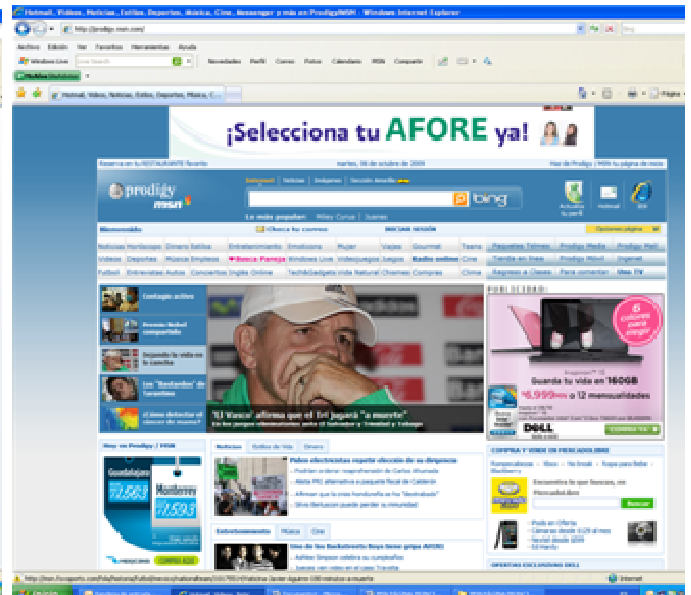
Hotmail, Vídeos, Noticias, Estilos, Deportes, Música, Cine, Messenger y más en Prodigy/MSN - Windows Internet Explorer

http://prodigy.msn.com/

Archivo Edición Ver Favoritos Herramientas Ayuda

Windows Live Live Search Novedades Perfil Correo Fotos Calendario MSN Compartir

Hotmail, Vídeos, Noticias, Estilos, Deportes, Música, C...

¡Selecciona tu AFORE ya!

Reserva en tu RESTAURANTE favorito martes, 06 de octubre de 2009 Haz de Prodigy / MSN tu página de inicio

Prodigy msn

Internet Noticias Imágenes Sección Amarilla

bing

Lo más popular: Miley Cyrus | Juanes

Actualiza tu perfil Hotmail IE8

Bienvenido Checa tu correo INICIAR SESIÓN Opciones página

Noticias Horóscopo Dinero Estilos Entretenimiento Emociones Mujer Viajes Gourmet Teens Paquetes Telmex Prodigy Media Prodigy Móvil
Videos Deportes Música Empleos Busca Pareja Windows Live Videojuegos Juegos Radio online Cine Tienda en línea Prodigy Móvil Ingenet
Futbol Entrevistas Autos Conciertos Inglés Online Tech&Gadgets Vida Natural Chismes Compras Clima Regreso a Clases Para comentar Uno TV

Contagio activo

Premio Nobel compartido

Dejando la vida en la cancha

Los "Bastardos" de Tarantino

¿Cómo detectar el cáncer de mama?

'El Vasco' afirma que el Tri jugará "a muerte"

PUBLICIDAD

Guarda tu vida en 160GB

12 mensualidades

DELL

Hoy en Prodigy | MSN

Noticias Estilos de Vida Dinero

Piden electricistas repetir elección de su dirigencia

Entretenimiento Música Cine

COMPRA Y VENDE EN MERCADOLIBRE

Buscar

OFERTAS EXCLUSIVAS DELL

Internet